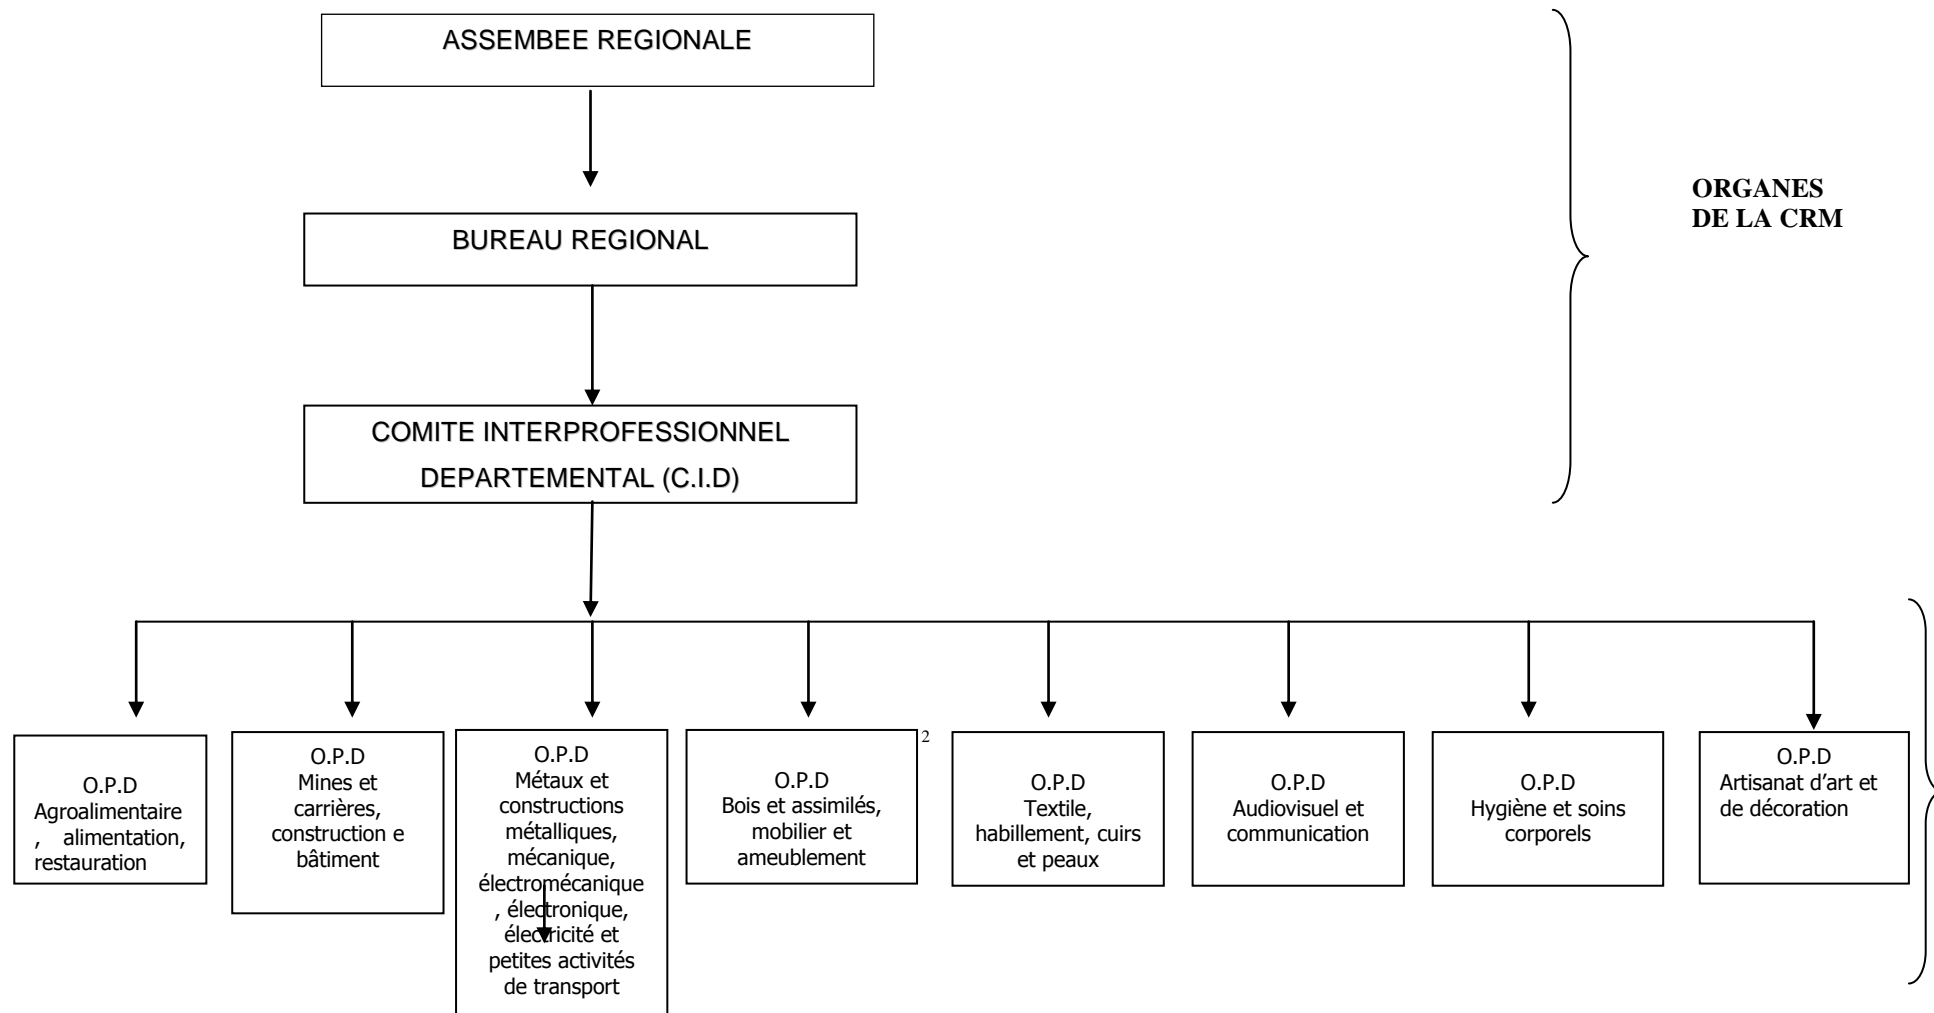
ASSEMBEE REGIONALE

BUREAU REGIONAL

COMITE INTERPROFESSIONNEL DEPARTEMENTAL (C.I.D)

ORGANES DE LA CRM

O.P.D Agroalimentaire , alimentation, restauration

O.P.D Mines et carrières, construction e bâtiment

O.P.D Métaux et constructions métalliques, mécanique, électromécanique , électronique, électricité et petites activités de transport

O.P.D Bois et assimilés, mobilier et ameublement

2

O.P.D Textile, habillement, cuirs et peaux

O.P.D Audiovisuel et communication

O.P.D Hygiène et soins corporels

O.P.D Artisanat d'art et de décoration